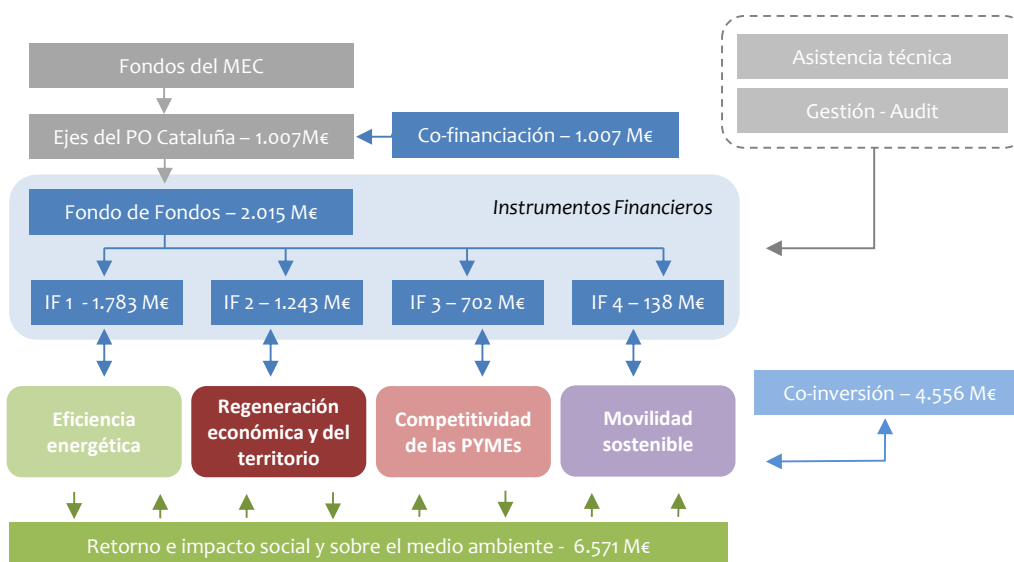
Asistencia técnica

Gestión - Audit

Fondos del MEC

Ejes del PO Cataluña – 1.007M€

Co-financiación – 1.007 M€

Fondo de Fondos – 2.015 M€

Instrumentos Financieros

IF 1 - 1.783 M€

IF 2 – 1.243 M€

IF 3 – 702 M€

IF 4 – 138 M€

Eficiencia energética

Regeneración económica y del territorio

Competitividad de las PYMEs

Movilidad sostenible

Co-inversión – 4.556 M€

Retorno e impacto social y sobre el medio ambiente - 6.571 M€